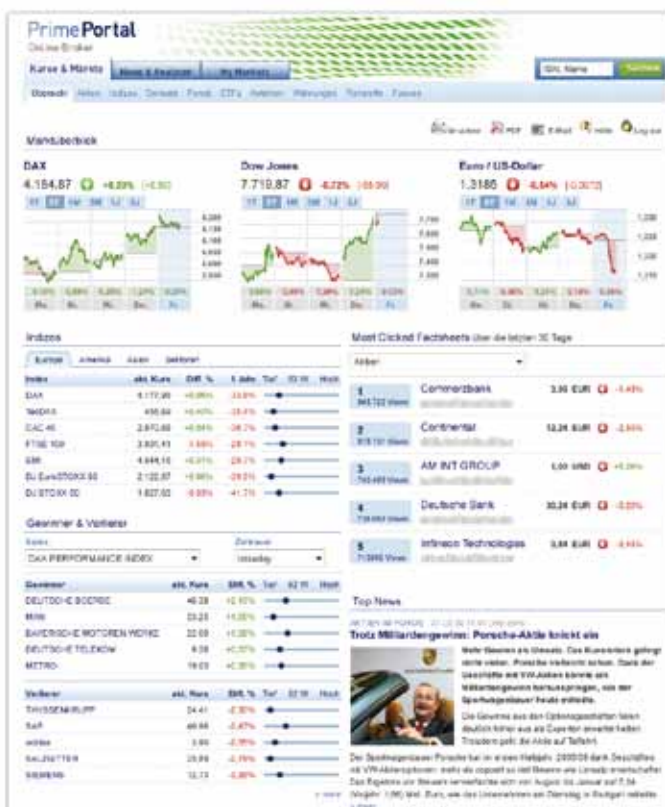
PrimePortal
Online Broker

Kurse & Märkte | News & Analysen | My Markets

Übersicht Aktien Indizes Derivate Fonds ETFs Anleihen Währungen Rohstoffe Futures

Marktüberblick

DAX
4.184,87 +0,23% [+9,60]

Dow Jones
7.719,87 -0,72% [-55,90]

Euro / US-Dollar
1,3186 -0,64% [-0,0072]

Indizes

Europa Amerika Asien Sektoren

| Index | akt. Kurs | Diff. % | 1 Jahr |
|---|---|---|---|
| DAX | 4.172,90 | +0,06% | -33,6% |
| TecDAX | 456,64 | +0,40% | -38,4% |
| CAC 40 | 2.970,68 | +0,06% | -36,7% |
| FTSE 100 | 3.831,11 | -1,88% | -28,1% |
| SMI | 4.644,15 | +0,01% | -29,7% |
| DJ EuroSTOXX 50 | 2.122,57 | +0,96% | -39,5% |
| DJ STOXX 50 | 1.827,02 | -0,85% | -41,7% |

Gewinner & Verlierer

DAX PERFORMANCE INDEX
Intraday

| Gewinner | akt. Kurs | Diff. % |
|---|---|---|
| DEUTSCHE BOERSE | 46,28 | +2,93% |
| MAN | 23,23 | +1,05% |
| BAYERISCHE MOTOREN WERKE | 22,09 | +1,38% |
| DEUTSCHE TELEKOM | 9,38 | +0,57% |
| METRO | 19,03 | +0,36% |

| Verlierer | akt. Kurs | Diff. % |
|---|---|---|
| THYSSENKRUPP | 24,41 | -2,30% |
| SAP | 46,66 | -2,47% |
| ADIDAS | 3,66 | -2,05% |
| SALZGITTER | 29,08 | -2,15% |
| SIEMENS | 12,74 | -0,95% |

Most Clicked Factsheets über die letzten 30 Tage

Aktien

| | | | |
|---|---|---|---|
| 1 | Commerzbank | 3,96 EUR | -5,45% |
| 2 | Continental | 12,24 EUR | -2,56% |
| 3 | AM INT GROUP | 1,00 USD | +0,30% |
| 4 | Deutsche Bank | 30,24 EUR | -3,03% |
| 5 | Infineon Technologies | 3,84 EUR | -8,44% |

Top News

Trotz Milliardengewinn: Porsche-Aktie knickt ein

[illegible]